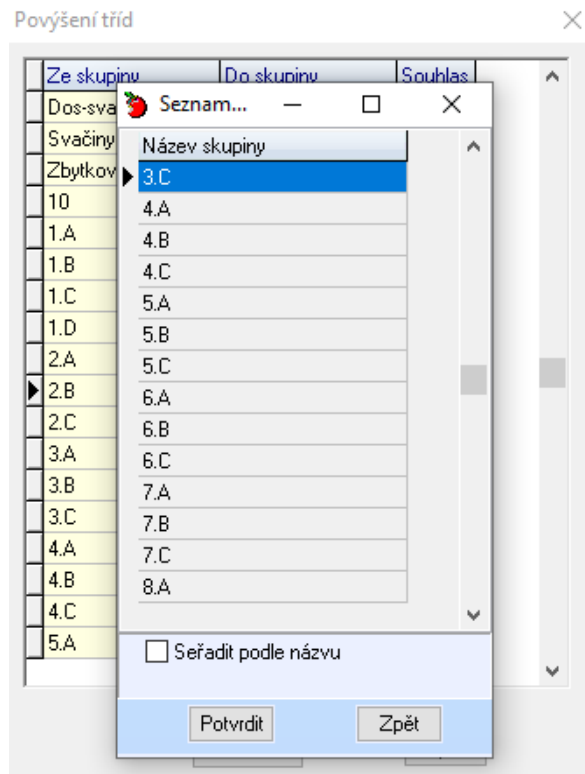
Povýšení tříd

| Ze skupiny | Do skupiny | Souhlas |
|---|---|---|
| Dos-sva | | |
| Svačiny | | |
| Zbytkov | | |
| 10 | | |
| 1.A | | |
| 1.B | | |
| 1.C | | |
| 1.D | | |
| 2.A | | |
| 2.B | | |
| 2.C | | |
| 3.A | | |
| 3.B | | |
| 3.C | | |
| 4.A | | |
| 4.B | | |
| 4.C | | |
| 5.A | | |

Seznam...

| Název skupiny |
|---|
| 3.C |
| 4.A |
| 4.B |
| 4.C |
| 5.A |
| 5.B |
| 5.C |
| 6.A |
| 6.B |
| 6.C |
| 7.A |
| 7.B |
| 7.C |
| 8.A |

Seřadit podle názvu

Potvrdit Zpět